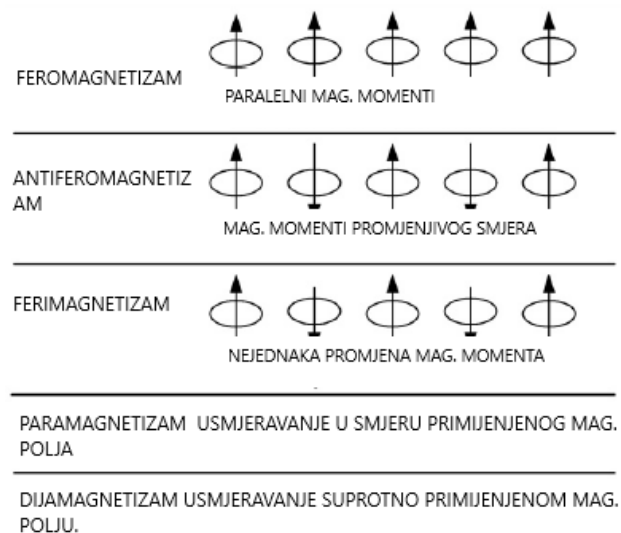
FEROMAGNETIZAM

PARALELNI MAG. MOMENTI

ANTIFEROMAGNETIZAM

MAG. MOMENTI PROMJENJIVOG SMJERA

FERIMAGNETIZAM

NEJEDNAKA PROMJENA MAG. MOMENTA

PARAMAGNETIZAM USMJERAVANJE U SMJERU PRIMIJENJENOG MAG. POLJA

DIJAMAGNETIZAM USMJERAVANJE SUPROTNO PRIMIJENJENOM MAG. POLJU.